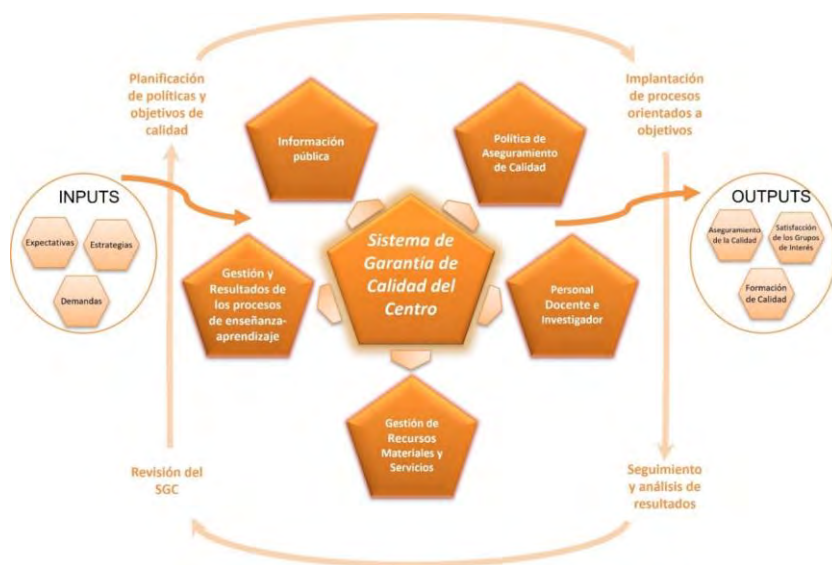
Planificación de políticas y objetivos de calidad

Implantación de procesos orientados a objetivos

INPUTS

Expectativas

Estrategias

Demandas

Información pública

Política de Aseguramiento de Calidad

Sistema de Garantía de Calidad del Centro

Gestión y Resultados de los procesos de enseñanza-aprendizaje

Personal Docente e Investigador

Gestión de Recursos Materiales y Servicios

OUTPUTS

Aseguramiento de la Calidad

Satisfacción de los Grupos de Interés

Formación de Calidad

Revisión del SGC

Seguimiento y análisis de resultados